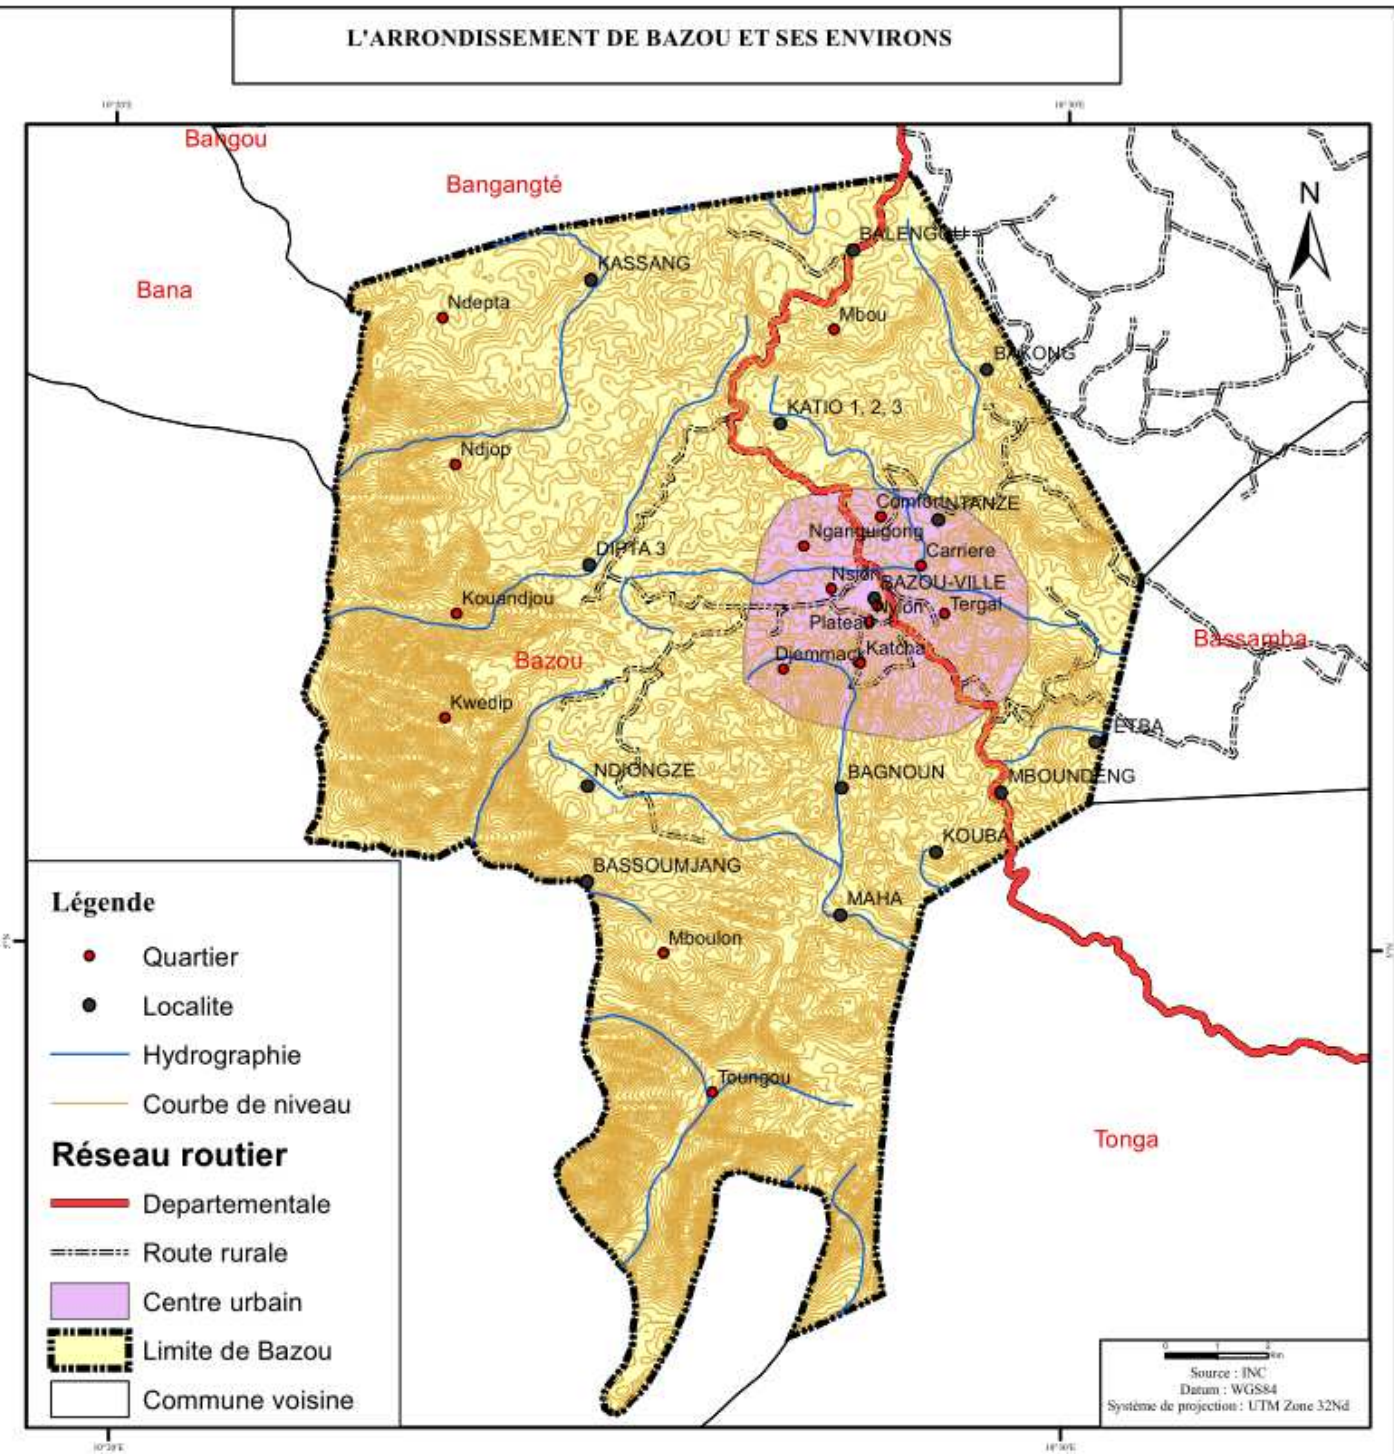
L'ARRONDISSEMENT DE BAZOU ET SES ENVIRONS

Bangou
Bangangté
Bana
KASSANG
Ndepta
BALENGOU
Mbou
BAKONG
KATIO 1, 2, 3
Ndjop
Comfort
NTANZE
Nganguigong
Carriere
DIPTA 3
Nsion
BAZOU-VILLE
Nyion
Tergal
Kouandjou
Plateau
Djemmack
Katcha
Bazou
Bassamba
Kwedip
ETBA
NDJONGZE
BAGNOUN
MBOUNDENG
KOUBA
BASSOUMJANG
MAHA
Mboulon
Toungou
Tonga
N

Légende
Quartier
Localite
Hydrographie
Courbe de niveau
Réseau routier
Departementale
Route rurale
Centre urbain
Limite de Bazou
Commune voisine

Source : INC
Datum : WGS84
Système de projection : UTM Zone 32Nd